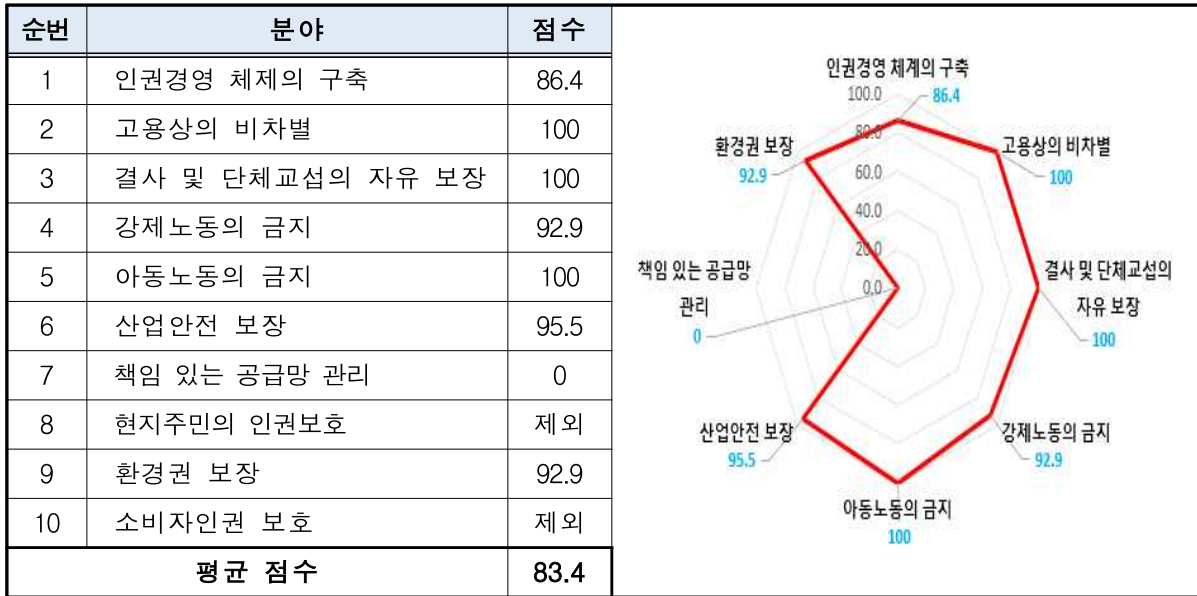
| 순번 | 분야 | 점수 |
|---|---|---|
| 1 | 인권경영 체제의 구축 | 86.4 |
| 2 | 고용상의 비차별 | 100 |
| 3 | 결사 및 단체교섭의 자유 보장 | 100 |
| 4 | 강제노동의 금지 | 92.9 |
| 5 | 아동노동의 금지 | 100 |
| 6 | 산업안전 보장 | 95.5 |
| 7 | 책임 있는 공급망 관리 | 0 |
| 8 | 현지주민의 인권보호 | 제외 |
| 9 | 환경권 보장 | 92.9 |
| 10 | 소비자인권 보호 | 제외 |
| 평균 점수 | | 83.4 |

인권경영 체계의 구축
86.4
100.0
80.0
60.0
40.0
20.0
0.0
고용상의 비차별
100
결사 및 단체교섭의 자유 보장
100
강제노동의 금지
92.9
아동노동의 금지
100
산업안전 보장
95.5
책임 있는 공급망 관리
0
환경권 보장
92.9